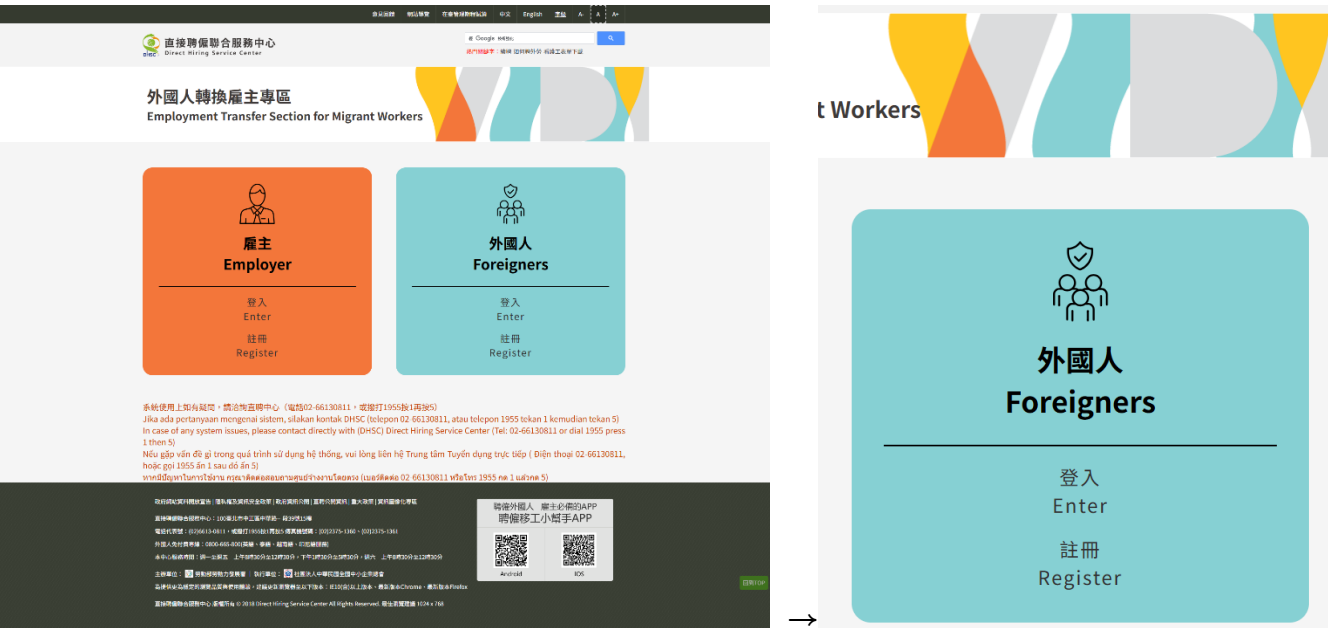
回首頁 | 網站導覽 | 常見問題 | 中文 | English | 查詢 | A- | A | A+

直接聘僱聯合服務中心
Direct Hiring Service Center

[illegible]

外國人轉換雇主專區
Employment Transfer Section for Migrant Workers

雇主
Employer

登入
Enter

註冊
Register

外國人
Foreigners

登入
Enter

註冊
Register

系統使用上如有疑問，請洽直聘中心（電話02-66130811，或撥打1955按1再按5）
Jika ada pertanyaan mengenai sistem, silakan kontak DHSC (telepon 02-66130811, atau telepon 1955 tekan 1 kemudian tekan 5)
In case of any system issues, please contact directly with (DHSC) Direct Hiring Service Center (Tel: 02-66130811 or dial 1955 press 1 then 5)
Nếu gặp vấn đề gì trong quá trình sử dụng hệ thống, vui lòng liên hệ Trung tâm Tuyển dụng trực tiếp ( Điện thoại 02-66130811, hoặc gọi 1955 ấn 1 sau đó ấn 5)
หากมีปัญหาในการใช้งาน กรุณาติดต่อสอบถามศูนย์จ้างงานโดยตรง (เบอร์ติดต่อ 02-66130811 หรือโทร 1955 กด 1 แล้วกด 5)

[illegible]

聘僱外國人 雇主必備的APP
聘僱移工小幫手APP
Android
IOS

回頁TOP

t Workers

外國人
Foreigners

登入
Enter

註冊
Register

→